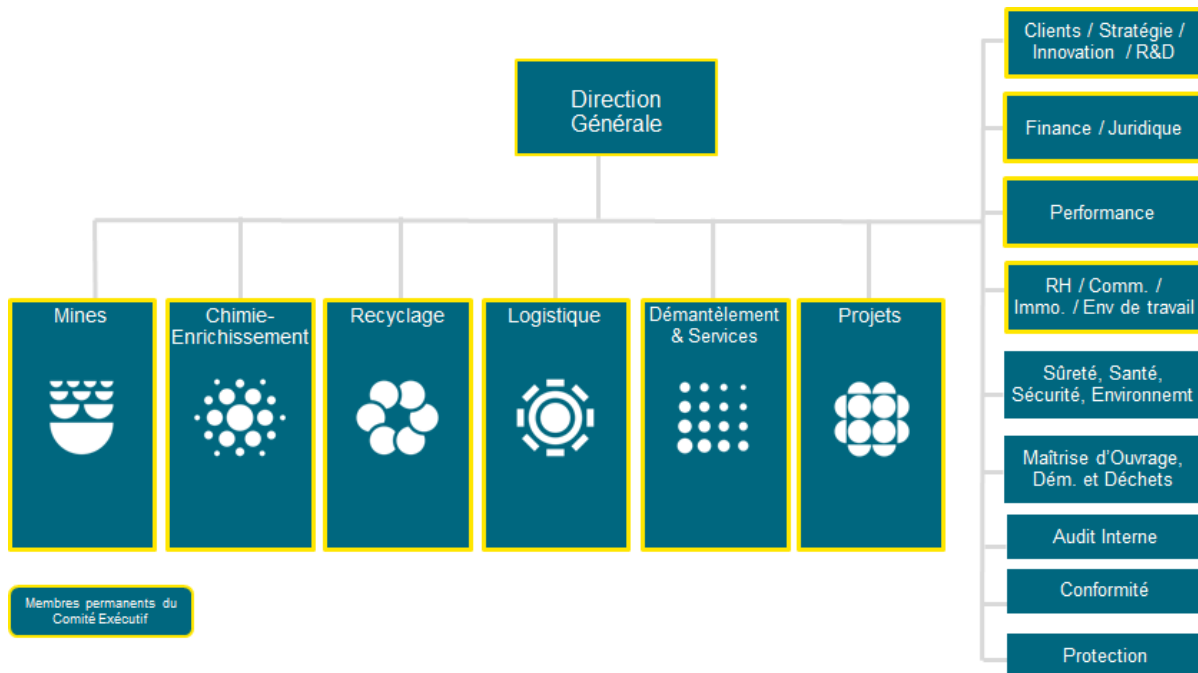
Direction Générale

Mines

Chimie-Enrichissement

Recyclage

Logistique

Démantèlement & Services

Projets

Clients / Stratégie / Innovation / R&D

Finance / Juridique

Performance

RH / Comm. / Immo. / Env de travail

Sûreté, Santé, Sécurité, Environnemt

Maîtrise d'Ouvrage, Dém. et Déchets

Audit Interne

Conformité

Protection

Membres permanents du Comité Exécutif